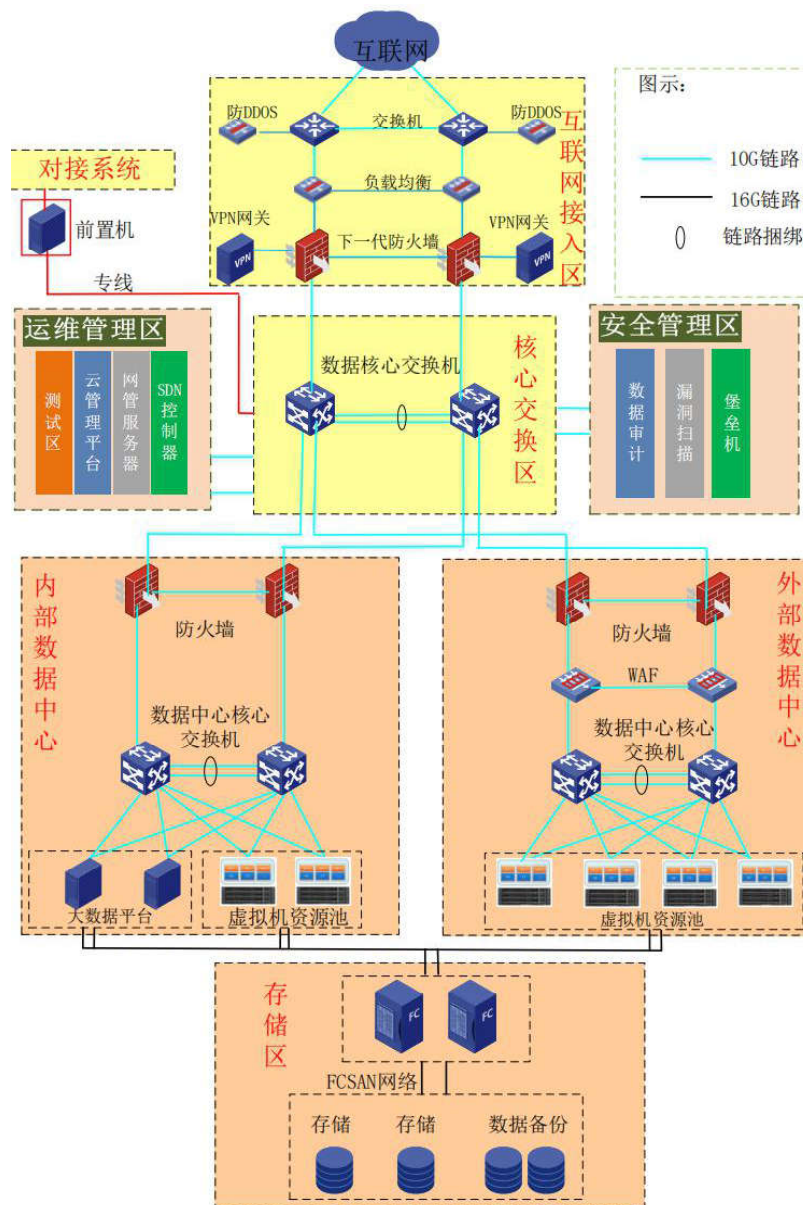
互联网

图示:
10G链路
16G链路
链路捆绑

防DDOS
交换机
防DDOS
互联网接入区
负载均衡
VPN网关
下一代防火墙
VPN网关
VPN
VPN

对接系统
前置机
专线

运维管理区
测试区
云管理平台
网管服务器
SDN控制器

数据核心交换机
核心交换区

安全管理区
数据审计
漏洞扫描
堡垒机

内部数据中心
防火墙
数据中心核心交换机
大数据平台
虚拟机资源池

外部数据中心
防火墙
WAF
数据中心核心交换机
虚拟机资源池

存储区
FC
FC
FCSAN网络
存储
存储
数据备份